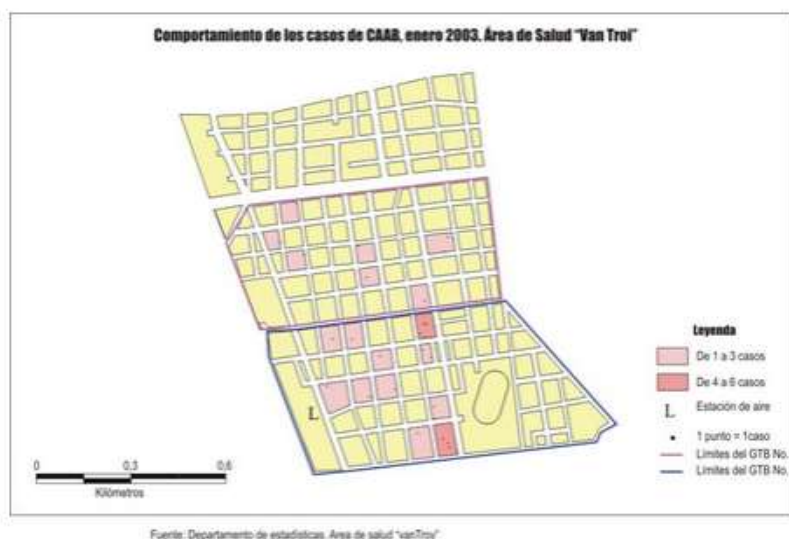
Comportamiento de los casos de CAAB, enero 2003. Área de Salud "Van Troi"

L

Leyenda

De 1 a 3 casos

De 4 a 6 casos

L Estación de aire

1 punto = 1caso

Límites del GTB No.

Límites del GTB No.

0 0,3 0,6

Kilómetros

Fuente: Departamento de estadísticas. Área de salud "vanTroi"